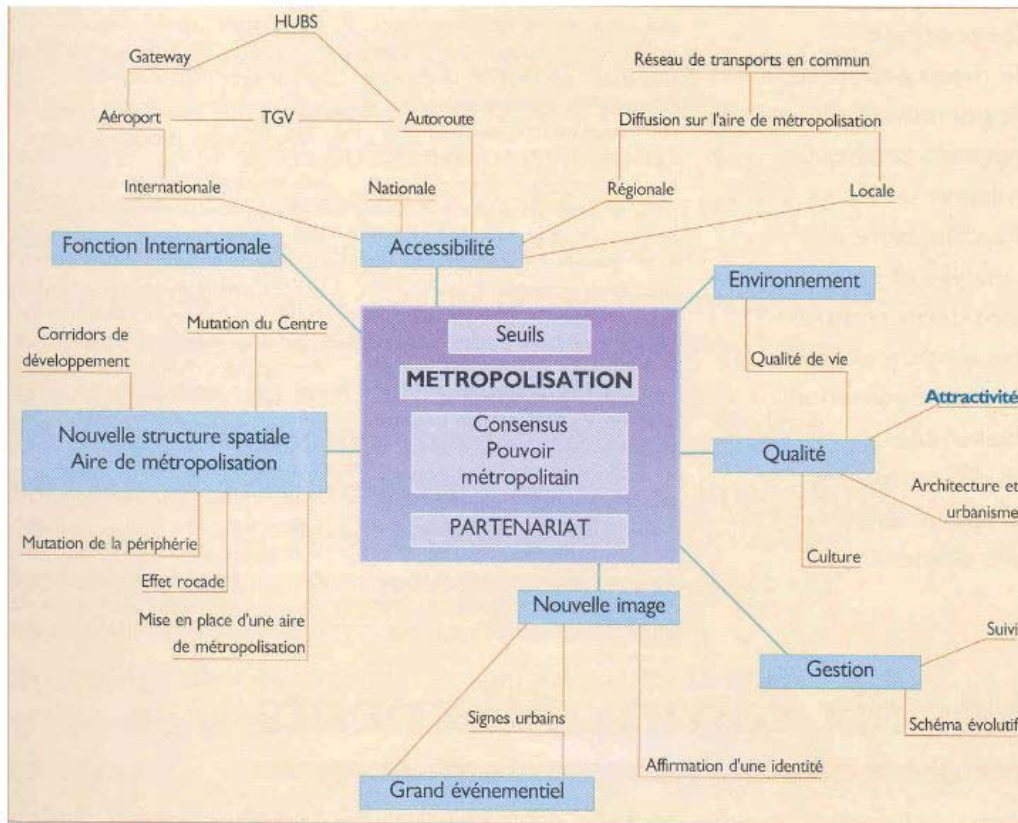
HUBS
Gateway
Aéroport
TGV
Autoroute
Réseau de transports en commun
Diffusion sur l'aire de métropolisation
Internationale
Nationale
Régionale
Locale
Fonction Internartionale
Accessibilité
Environnement
Corridors de développement
Mutation du Centre
Seuils
METROPOLISATION
Qualité de vie
Attractivité
Nouvelle structure spatiale
Aire de métropolisation
Consensus
Pouvoir
métropolitain
Qualité
Architecture et
urbanisme
PARTENARIAT
Mutation de la périphérie
Culture
Effet rocade
Nouvelle image
Mise en place d'une aire de métropolisation
Suivi
Gestion
Signes urbains
Schéma évolutif
Affirmation d'une identité
Grand événementiel